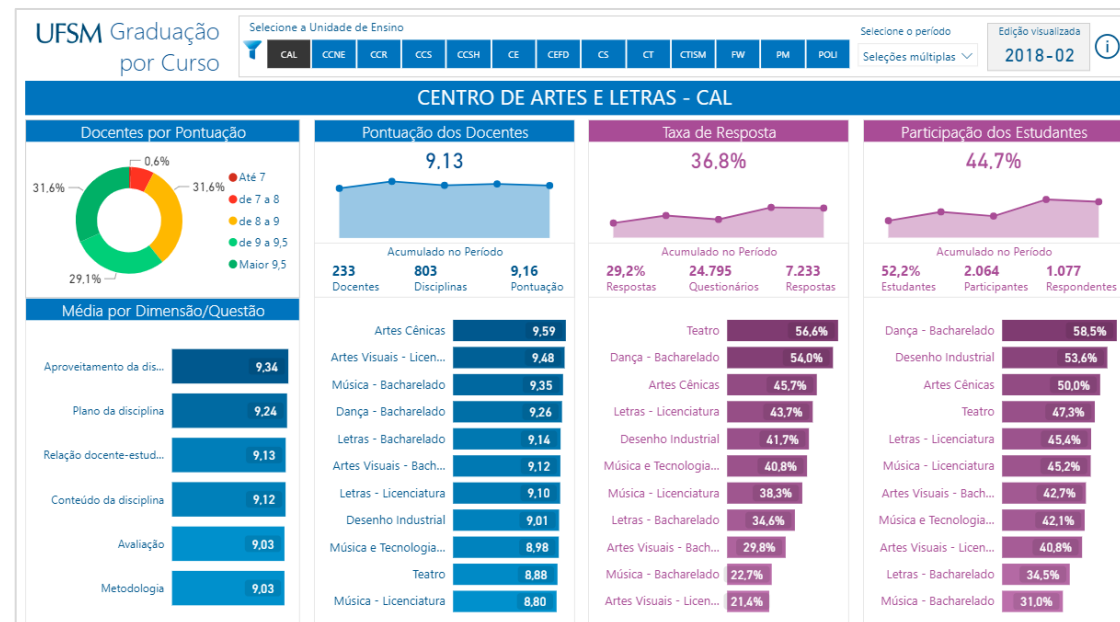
UFSM Graduação por Curso

Selecione a Unidade de Ensino

CAL | CCNE | CCR | CCS | CCSH | CE | CEFD | CS | CT | CTISM | FW | PM | POLI

Selecione o período
Seleções múltiplas

Edição visualizada
2018-02

CENTRO DE ARTES E LETRAS - CAL

Docentes por Pontuação

0,6%
31,6%
31,6%
29,1%

Até 7
de 7 a 8
de 8 a 9
de 9 a 9,5
Maior 9,5

Média por Dimensão/Questão

| | |
|---|---|
| Aproveitamento da dis... | 9,34 |
| Plano da disciplina | 9,24 |
| Relação docente-estud... | 9,13 |
| Conteúdo da disciplina | 9,12 |
| Avaliação | 9,03 |
| Metodologia | 9,03 |

Pontuação dos Docentes

9,13

Acumulado no Período
233 Docentes
803 Disciplinas
9,16 Pontuação

| | |
|---|---|
| Artes Cênicas | 9,59 |
| Artes Visuais - Licen... | 9,48 |
| Música - Bacharelado | 9,35 |
| Dança - Bacharelado | 9,26 |
| Letras - Bacharelado | 9,14 |
| Artes Visuais - Bach... | 9,12 |
| Letras - Licenciatura | 9,10 |
| Desenho Industrial | 9,01 |
| Música e Tecnologia... | 8,98 |
| Teatro | 8,88 |
| Música - Licenciatura | 8,80 |

Taxa de Resposta

36,8%

Acumulado no Período
29,2% Respostas
24.795 Questionários
7.233 Respostas

| | |
|---|---|
| Teatro | 56,6% |
| Dança - Bacharelado | 54,0% |
| Artes Cênicas | 45,7% |
| Letras - Licenciatura | 43,7% |
| Desenho Industrial | 41,7% |
| Música e Tecnologia... | 40,8% |
| Música - Licenciatura | 38,3% |
| Letras - Bacharelado | 34,6% |
| Artes Visuais - Bach... | 29,8% |
| Música - Bacharelado | 22,7% |
| Artes Visuais - Licen... | 21,4% |

Participação dos Estudantes

44,7%

Acumulado no Período
52,2% Estudantes
2.064 Participantes
1.077 Respondentes

| | |
|---|---|
| Dança - Bacharelado | 58,5% |
| Desenho Industrial | 53,6% |
| Artes Cênicas | 50,0% |
| Teatro | 47,3% |
| Letras - Licenciatura | 45,4% |
| Música - Licenciatura | 45,2% |
| Artes Visuais - Bach... | 42,7% |
| Música e Tecnologia... | 42,1% |
| Artes Visuais - Licen... | 40,8% |
| Letras - Bacharelado | 34,5% |
| Música - Bacharelado | 31,0% |